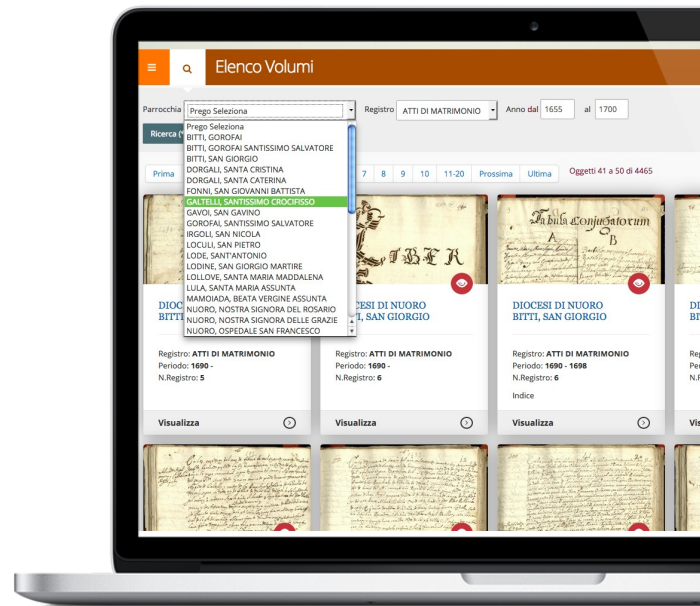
Elenco Volumi

Parrocchia Prego Seleziona

Registro ATTI DI MATRIMONIO

Anno dal 1655 al 1700

Ricerca

Prego Seleziona
BITTI, GOROFAI
BITTI, GOROFAI SANTISSIMO SALVATORE
BITTI, SAN GIORGIO
DORGALI, SANTA CRISTINA
DORGALI, SANTA CATERINA
FONNI, SAN GIOVANNI BATTISTA
GALTELLI, SANTISSIMO CROCIFISSO
GAVOI, SAN GAVINO
GOROFAI, SANTISSIMO SALVATORE
IRGOLI, SAN NICOLA
LOCULI, SAN PIETRO
LODE, SANT'ANTONIO
LODINE, SAN GIORGIO MARTIRE
LOLLOVE, SANTA MARIA MADDALENA
LULA, SANTA MARIA ASSUNTA
MAMOIADA, BEATA VERGINE ASSUNTA
NUORO, NOSTRA SIGNORA DEL ROSARIO
NUORO, NOSTRA SIGNORA DELLE GRAZIE
NUORO, OSPEDALE SAN FRANCESCO

Prima 7 8 9 10 11-20 Prossima Ultima

Oggetti 41 a 50 di 4465

Tabula Coniugatorum A B

DIOCESI DI NUORO BITTI

DIOCESI DI NUORO BITTI, SAN GIORGIO

DIOCESI DI NUORO BITTI, SAN GIORGIO

DI

Registro: ATTI DI MATRIMONIO
Periodo: 1690 -
N.Registro: 5

Registro: ATTI DI MATRIMONIO
Periodo: 1690 -
N.Registro: 6

Registro: ATTI DI MATRIMONIO
Periodo: 1690 - 1698
N.Registro: 6

Indice

Visualizza

Visualizza

Visualizza

Vis